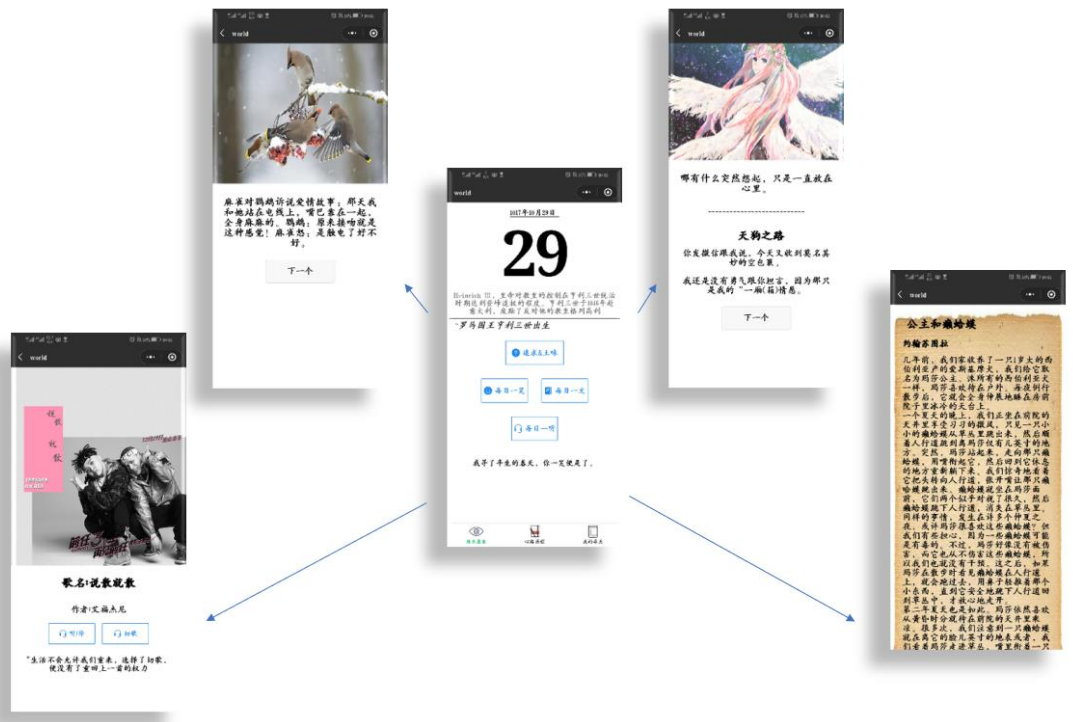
world

麻雀对鹦鹉诉说爱情故事：那天我和她站在电线上，嘴巴靠在一起，全身麻麻的。鹦鹉：原来接吻就是这种感觉！麻雀愁：是触电了好不好。

下一个

world

哪有什么突然想起，只是一直放在心里。

天狗之路

你发微信跟我说，今天又收到莫名其妙的空包裹。

我还是没有勇气跟你坦言，因为那只是我的"一厢(箱)情愿。

下一个

world

2017年10月29日

29

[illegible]

"罗马国王亨利三世出生

遇见主土味

每日一文

每日一book

每日一听

我予了年生的春天，你一定便是了。

world

说散就散

歌名:说散就散

作者:艾福杰尼

"生活不会允许我们重来，选择了回家，便没有了重回上一辈的权力

world

公主和癞蛤蟆

约翰·苏图拉

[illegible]